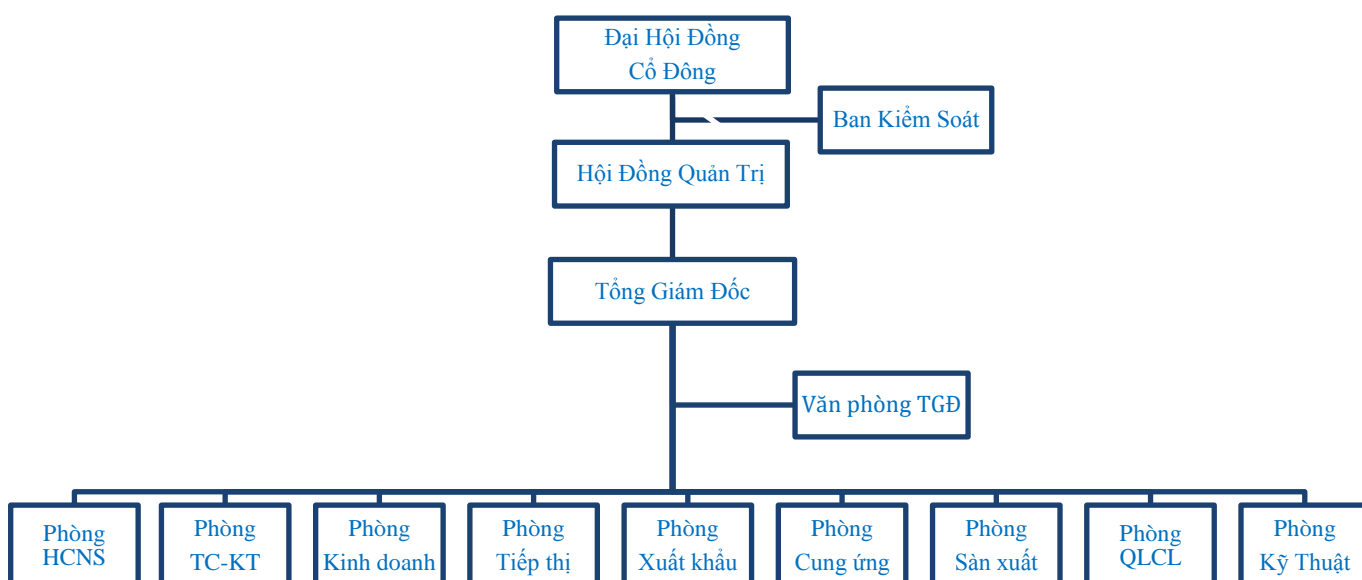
Đại Hội Đồng Cổ Đông

Ban Kiểm Soát

Hội Đồng Quản Trị

Tổng Giám Đốc

Văn phòng TGĐ

Phòng HCNS

Phòng TC-KT

Phòng Kinh doanh

Phòng Tiếp thị

Phòng Xuất khẩu

Phòng Cung ứng

Phòng Sản xuất

Phòng QLCL

Phòng Kỹ Thuật